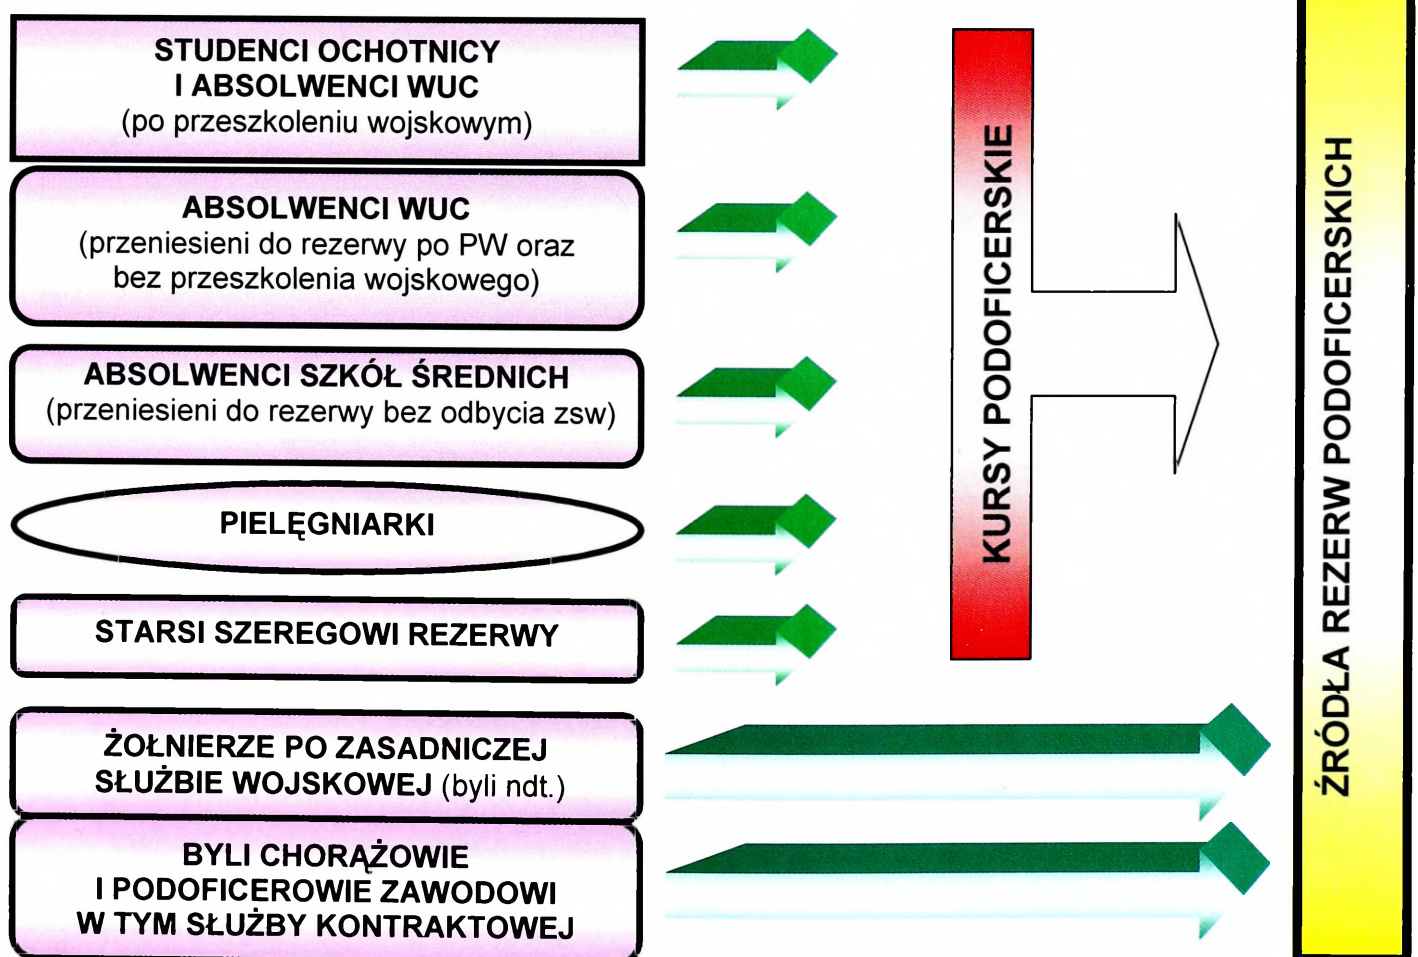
STUDENCI OCHOTNICY I ABSOLWENCI WUC (po przeszkoleniu wojskowym)

ABSOLWENCI WUC (przeniesieni do rezerwy po PW oraz bez przeszkolenia wojskowego)

ABSOLWENCI SZKÓŁ ŚREDNICH (przeniesieni do rezerwy bez odbycia zsw)

PIELĘGNIARKI

STARSI SZEREGOWI REZERWY

ŻOŁNIERZE PO ZASADNICZEJ SŁUŻBIE WOJSKOWEJ (byli ndt.)

BYLI CHORĄŻOWIE I PODOFICEROWIE ZAWODOWI W TYM SŁUŻBY KONTRAKTOWEJ

KURSY PODOFICERSKIE

ŹRÓDŁA REZERW PODOFICERSKICH